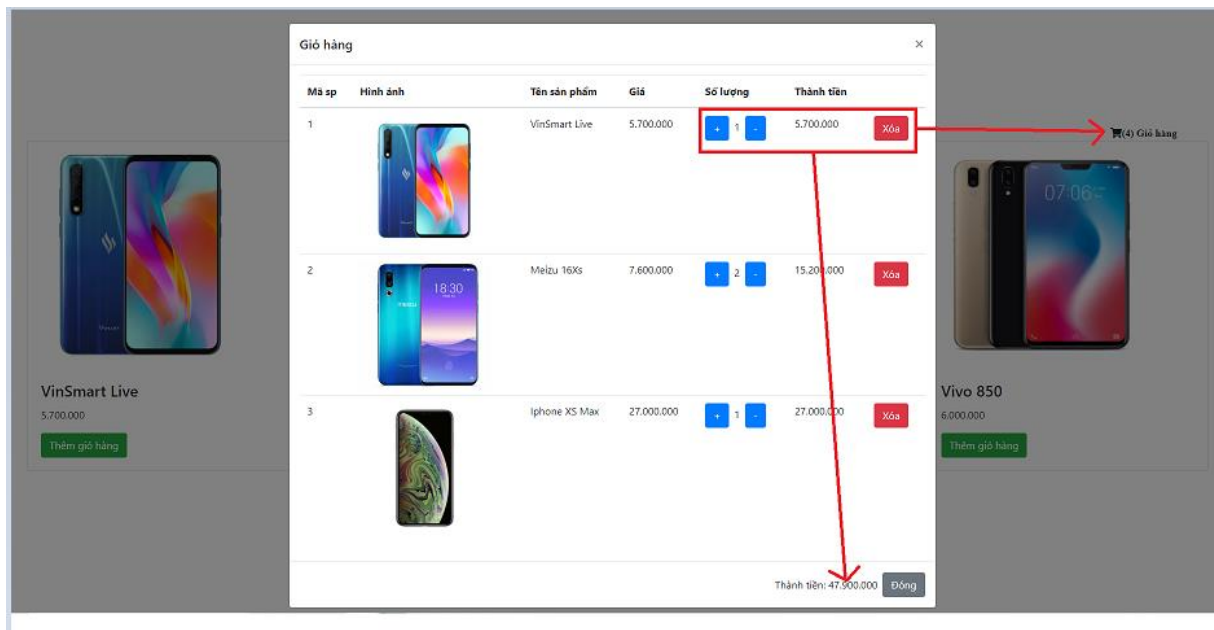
Giỏ hàng

×

| Mã sp | Hình ảnh | Tên sản phẩm | Giá | Số lượng | Thành tiền | |
|---|---|---|---|---|---|---|
| 1 | | VinSmart Live | 5.700.000 | + 1 - | 5.700.000 | Xóa |
| 2 | | Meizu 16Xs | 7.600.000 | + 2 - | 15.200.000 | Xóa |
| 3 | | Iphone XS Max | 27.000.000 | + 1 - | 27.000.000 | Xóa |

Thành tiền: 47.900.000 Đóng

(4) Giỏ hàng

VinSmart Live
5.700.000
Thêm giỏ hàng

Vivo 850
6.000.000
Thêm giỏ hàng

18:30

07:06